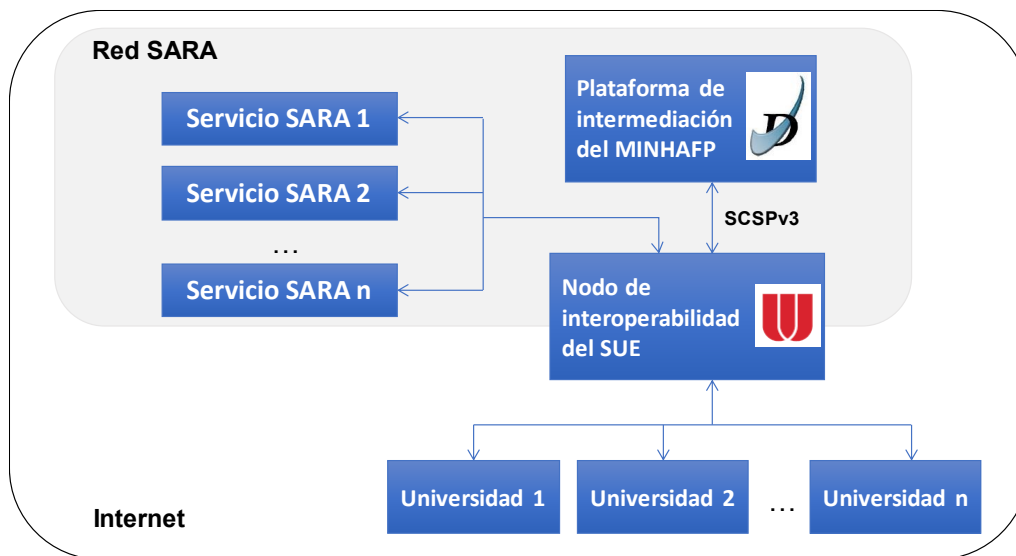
Red SARA

Servicio SARA 1

Servicio SARA 2

…

Servicio SARA n

Plataforma de intermediación del MINHAFP

SCSPv3

Nodo de interoperabilidad del SUE

Universidad 1

Universidad 2

…

Universidad n

Internet